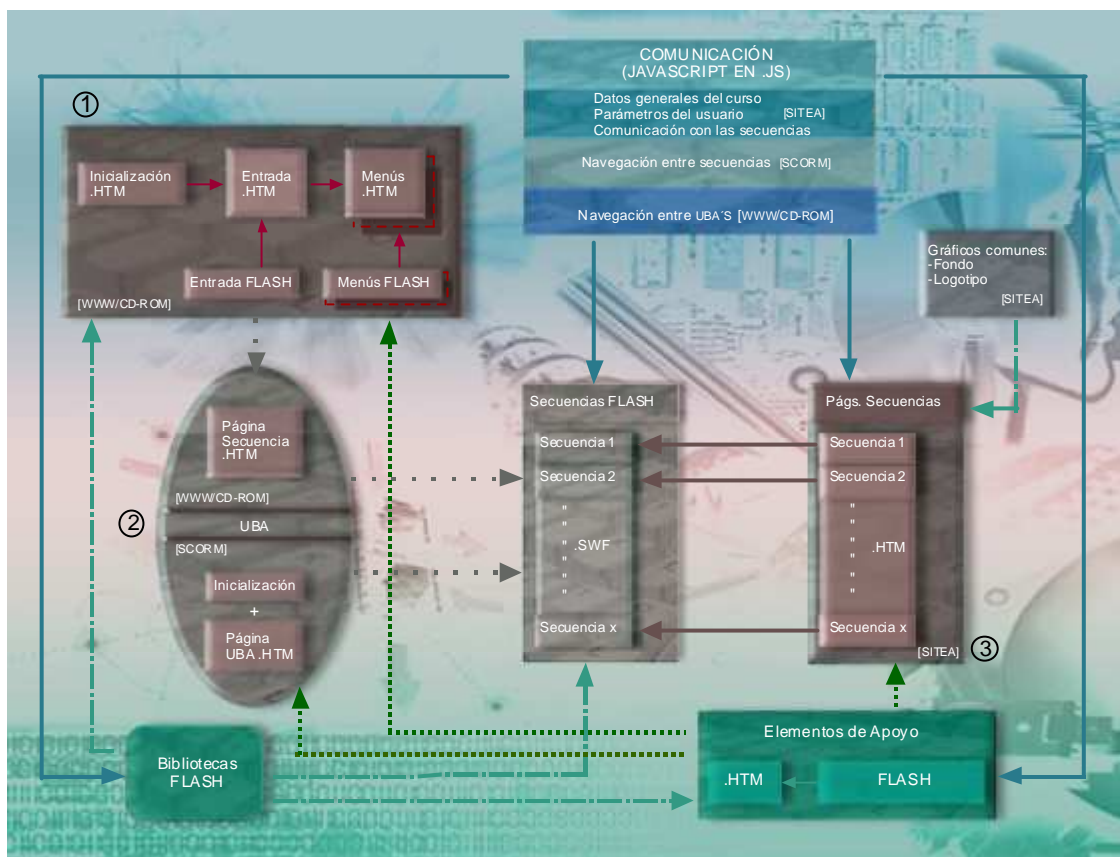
COMUNICACIÓN
(JAVASCRIPT EN .JS)

Datos generales del curso
Parámetros del usuario [SITEA]
Comunicación con las secuencias

Navegación entre secuencias [SCORM]

Navegación entre UBA´S [WWW/CD-ROM]

①

Inicialización .HTM

Entrada .HTM

Menús .HTM

Entrada FLASH

Menús FLASH

[WWW/CD-ROM]

Gráficos comunes:
-Fondo
-Logotipo
[SITEA]

Página Secuencia .HTM

[WWW/CD-ROM]

②

UBA

[SCORM]

Inicialización
+
Página UBA .HTM

Secuencias FLASH

Secuencia 1
Secuencia 2
"
"
" .SWF
"
"
Secuencia x

Págs. Secuencias

Secuencia 1
Secuencia 2
"
"
" .HTM
"
"
Secuencia x

[SITEA] ③

Bibliotecas FLASH

Elementos de Apoyo

.HTM

FLASH